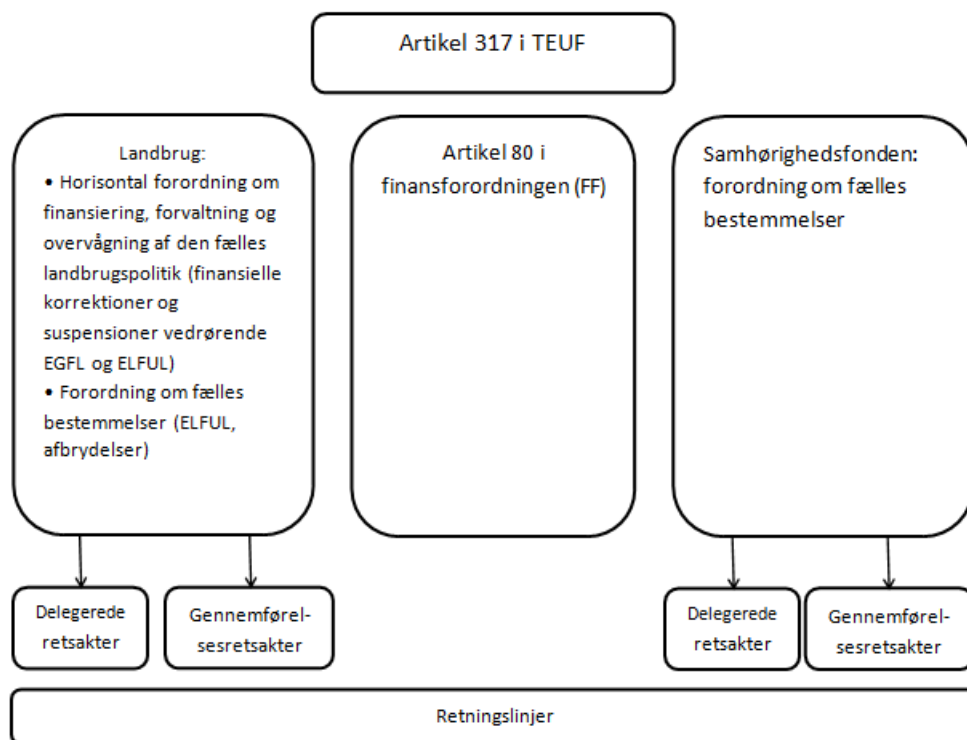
Artikel 317 i TEUF

Landbrug:
• Horisontal forordning om finansiering, forvaltning og overvågning af den fælles landbrugspolitik (finansielle korrektioner og suspensioner vedrørende EGFL og ELFUL)
• Forordning om fælles bestemmelser (ELFUL, afbrydelser)

Artikel 80 i finansforordningen (FF)

Samhørighedsfonden: forordning om fælles bestemmelser

Delegerede retsakter

Gennemførelsesretsakter

Delegerede retsakter

Gennemførelsesretsakter

Retningslinjer